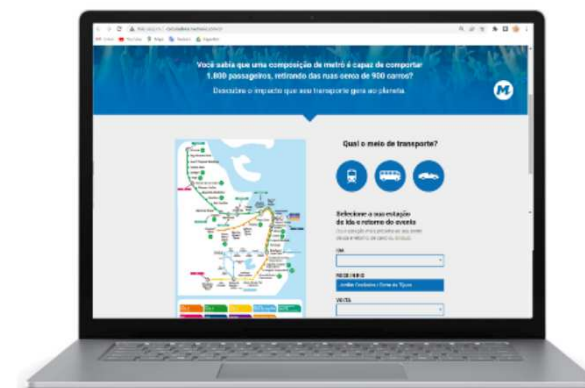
Você sabia que uma composição de metrô é capaz de comportar 1.800 passageiros, retirando das ruas cerca de 900 carros?

Descubra o impacto que seu transporte gera ao planeta.

Qual o meio de transporte?

Selecione a sua estação de ida e retorno do evento

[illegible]

IDA

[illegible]

Jardim Oceânico / Barra da Tijuca

VOLTA